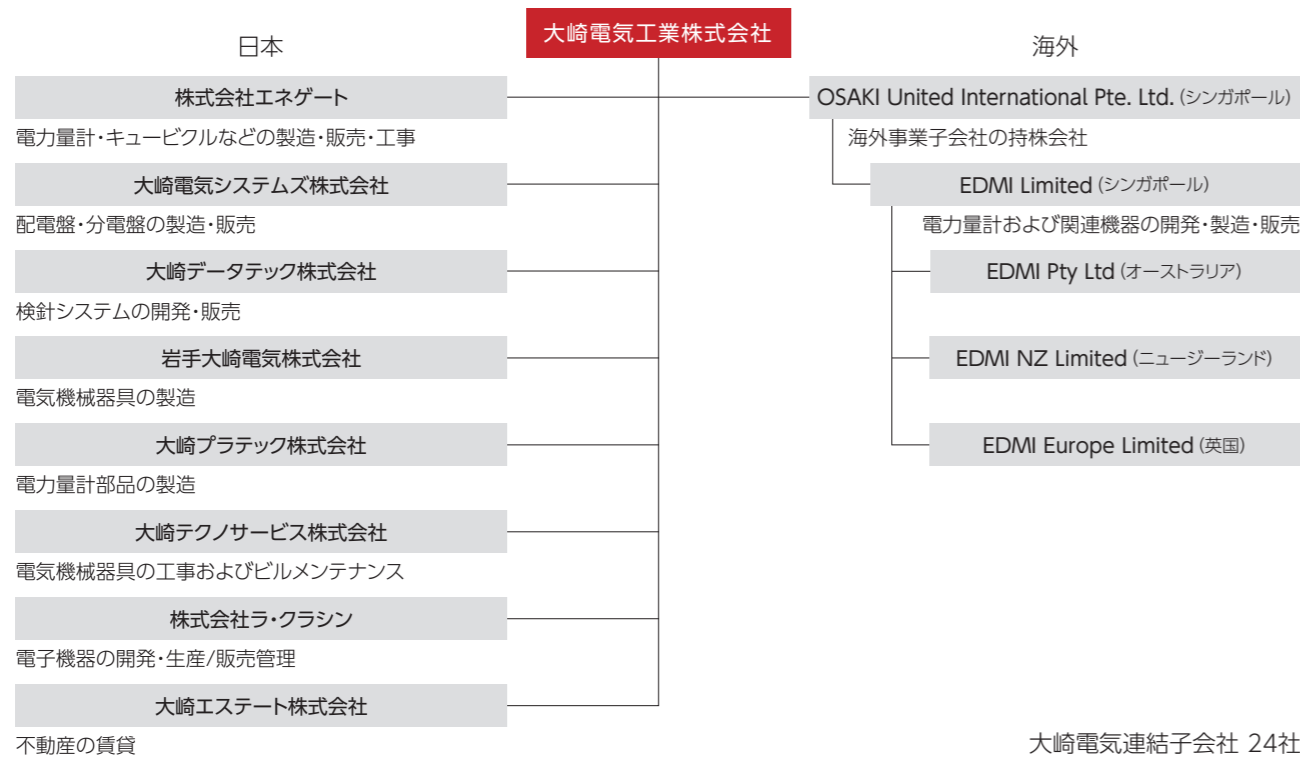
大崎電気工業株式会社

日本

株式会社エネゲート

電力量計・キュービクルなどの製造・販売・工事

大崎電気システムズ株式会社

配電盤・分電盤の製造・販売

大崎データテック株式会社

検針システムの開発・販売

岩手大崎電気株式会社

電気機械器具の製造

大崎プラテック株式会社

電力量計部品の製造

大崎テクノサービス株式会社

電気機械器具の工事およびビルメンテナンス

株式会社ラ・クラシン

電子機器の開発・生産/販売管理

大崎エステート株式会社

不動産の賃貸

海外

OSAKI United International Pte. Ltd.（シンガポール）

海外事業子会社の持株会社

EDMI Limited（シンガポール）

電力量計および関連機器の開発・製造・販売

EDMI Pty Ltd（オーストラリア）

EDMI NZ Limited（ニュージーランド）

EDMI Europe Limited（英国）

大崎電気連結子会社 24社